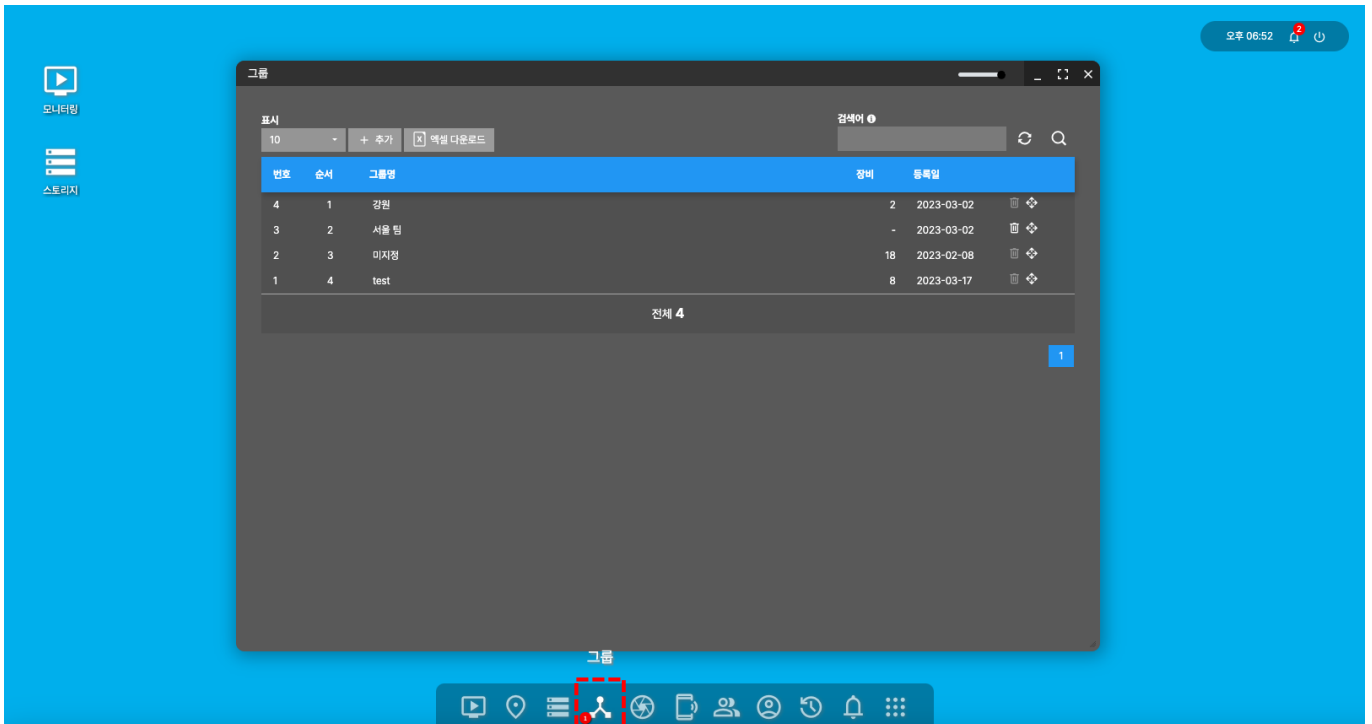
오후 06:52 2

모니터링

스토리지

그룹

표시
10
+ 추가
엑셀 다운로드
검색어

| 번호 | 순서 | 그룹명 | 장비 | 등록일 |
|---|---|---|---|---|
| 4 | 1 | 강원 | 2 | 2023-03-02 |
| 3 | 2 | 서울 팀 | - | 2023-03-02 |
| 2 | 3 | 미지정 | 18 | 2023-02-08 |
| 1 | 4 | test | 8 | 2023-03-17 |

전체 4

1

그룹

1